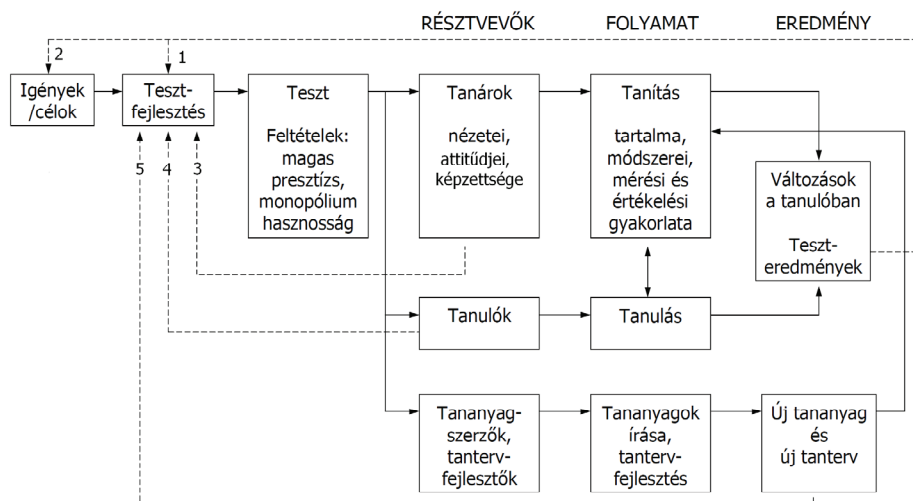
RÉSZTVEVŐK

FOLYAMAT

EREDMÉNY

2

1

Igények /célok

Teszt-fejlesztés

5 4 3

Teszt

Feltételek: magas presztízs, monopólium hasznosság

Tanárok

nézetei, attitűdjei, képzettsége

Tanítás

tartalma, módszerei, mérési és értékelési gyakorlata

Változások a tanulóban

Teszt-eredmények

Tanulók

Tanulás

Tananyag-szerzők, tanterv-fejlesztők

Tananyagok írása, tanterv-fejlesztés

Új tananyag és új tanterv